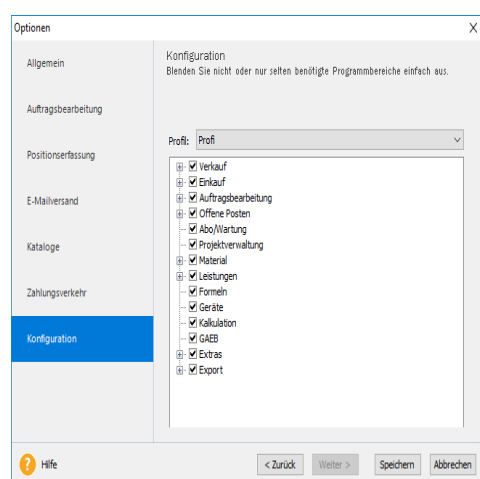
Optionen

X

Allgemein

Auftragsbearbeitung

Positionserfassung

E-Mailversand

Kataloge

Zahlungsverkehr

Konfiguration

Konfiguration
Blenden Sie nicht oder nur selten benötigte Programmbereiche einfach aus.

Profil: Profi

Verkauf
Einkauf
Auftragsbearbeitung
Offene Posten
Abo/Wartung
Projektverwaltung
Material
Leistungen
Formeln
Geräte
Kalkulation
GAEB
Extras
Export

Hilfe

< Zurück

Weiter >

Speichern

Abbrechen